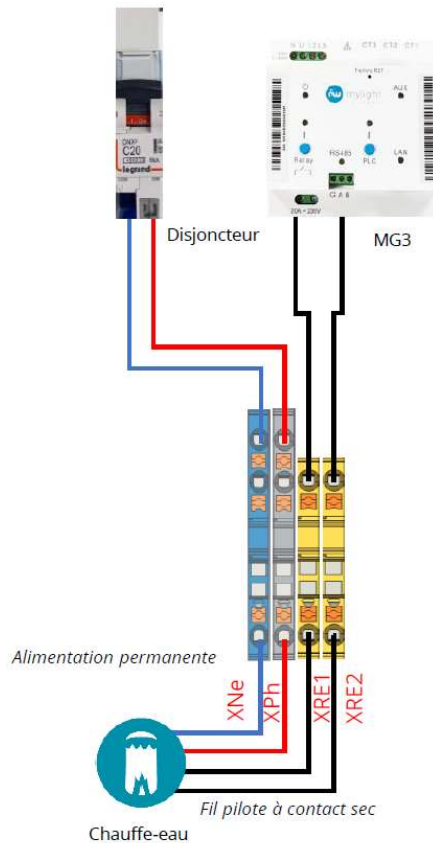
DNX³
C20
legrand

Disjoncteur

N U L1 L2 L3  CT1 CT2 CT3
Factory RST
mylight
AUX
Relay
RS485
PLC
LAN
G A B
20A ~ 230V

MG3

Alimentation permanente

XNe
XPh
XRE1
XRE2

Fil pilote à contact sec

Chauffe-eau